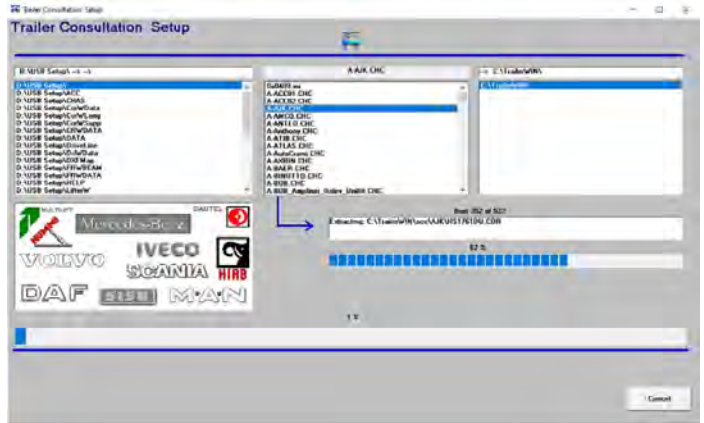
Trailer Consultation Setup

Trailer Consultation Setup

D:\USB Setup\ --> --

D:\USB Setup\
D:\USB Setup\ACC
D:\USB Setup\CHAS
D:\USB Setup\CoWData
D:\USB Setup\CoWLang
D:\USB Setup\CoWSupp
D:\USB Setup\CRWDATA
D:\USB Setup\DATA
D:\USB Setup\DriveLine
D:\USB Setup\EvAzData
D:\USB Setup\GNFMap
D:\USB Setup\FRWBEAM
D:\USB Setup\FRWDATA
D:\USB Setup\HELP
D:\USB Setup\LiftWW

A.AJK.CHC

0x0409.ini
A-ACC01.CHC
A-ACC02.CHC
A-AJK.CHC
A-AMCO.CHC
A-ANTEO.CHC
A-Amboss.CHC
A-ATIB.CHC
A-ATLAS.CHC
A-AutoCrane.CHC
A-AXION.CHC
A-BAER.CHC
A-BINOTTO.CHC
A-BOB.CHC
A-BOB_Amplirun_Roller_Unit8.CHC

--> C:\TrailerWIN\

C:\TrailerWIN\

MULTILIFT
Mercedes-Benz
DAUTEL
IVECO
VOLVO
SCANIA
HIAB
DAF
SISU
MAN

Item 352 of 527

Extracting: C:\TrailerWIN\acc\AJKVIS17610U.COR

62 %

1 %

Cancel